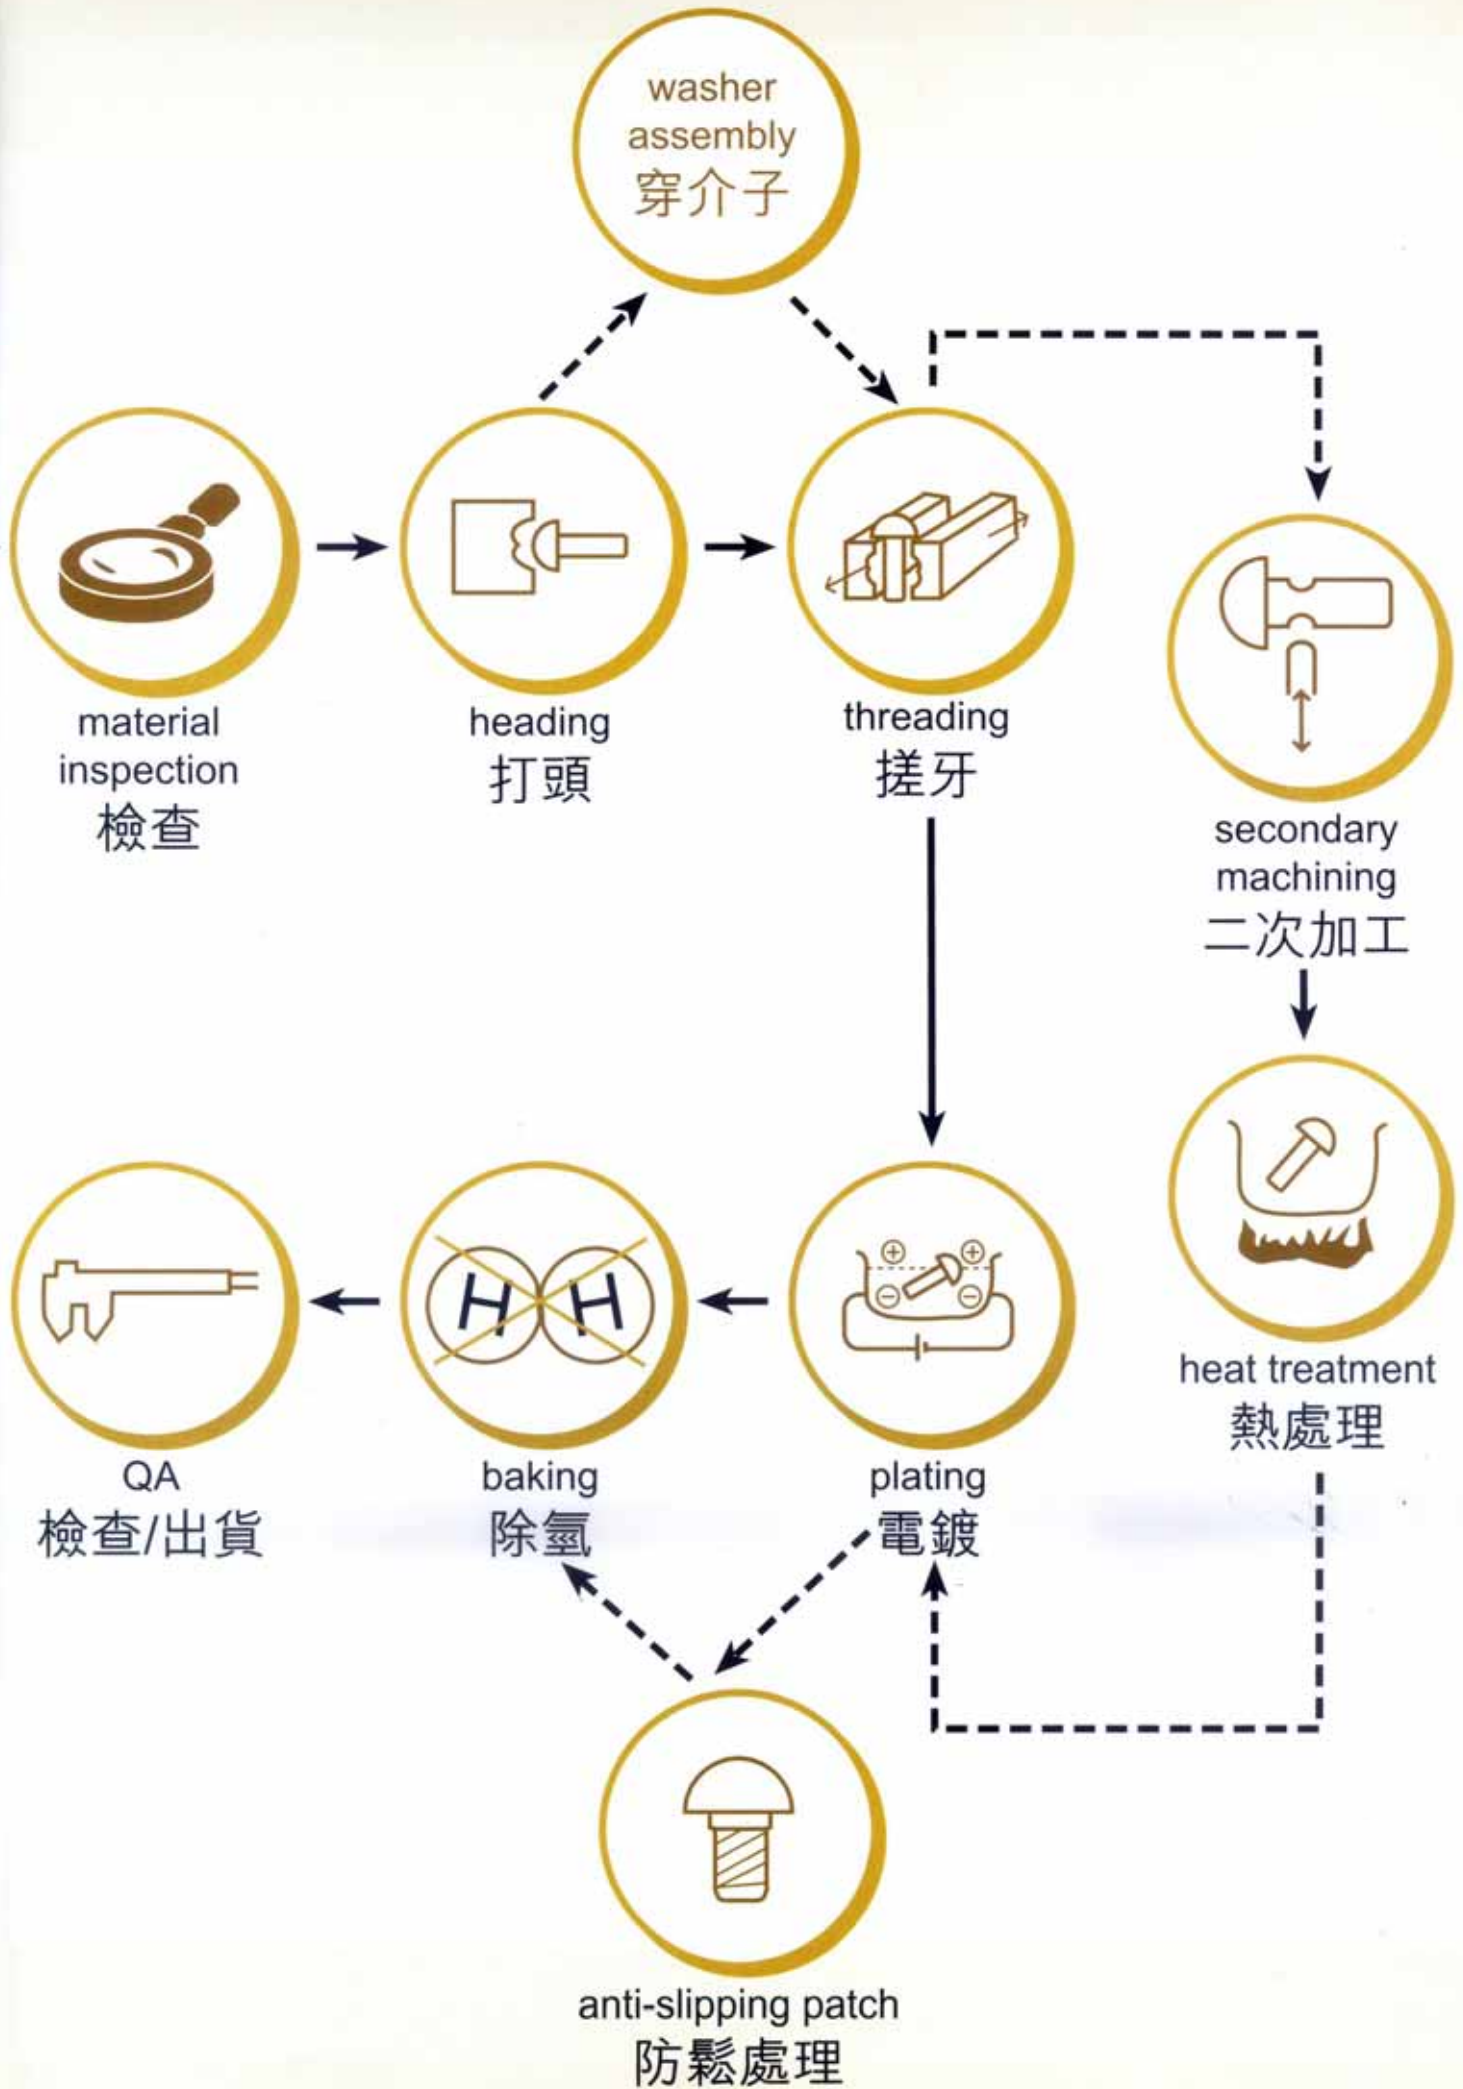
washer assembly
穿介子

material inspection
檢查

heading
打頭

threading
搓牙

secondary machining
二次加工

heat treatment
熱處理

QA
檢查/出貨

H H

baking
除氫

plating
電鍍

anti-slipping patch
防鬆處理